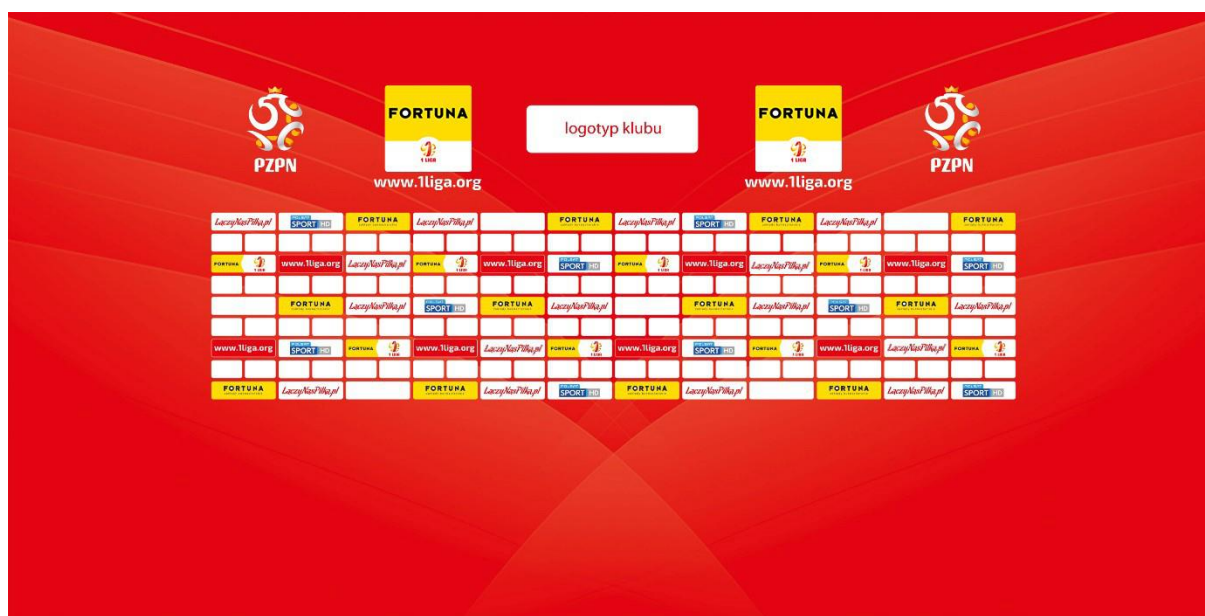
PZPN

FORTUNA
1 LIGA
www.1liga.org

logotyp klubu

FORTUNA
1 LIGA
www.1liga.org

PZPN

LaczyNasPilka.pl | SPORT HD | FORTUNA | LaczyNasPilka.pl | | FORTUNA | LaczyNasPilka.pl | SPORT HD | FORTUNA | LaczyNasPilka.pl | | FORTUNA

FORTUNA 1 LIGA | www.1liga.org | LaczyNasPilka.pl | FORTUNA 1 LIGA | www.1liga.org | SPORT HD | FORTUNA 1 LIGA | www.1liga.org | LaczyNasPilka.pl | FORTUNA 1 LIGA | www.1liga.org | SPORT HD

| FORTUNA | LaczyNasPilka.pl | SPORT HD | FORTUNA | LaczyNasPilka.pl | | FORTUNA | LaczyNasPilka.pl | SPORT HD | FORTUNA | LaczyNasPilka.pl

www.1liga.org | SPORT HD | FORTUNA 1 LIGA | www.1liga.org | LaczyNasPilka.pl | FORTUNA 1 LIGA | www.1liga.org | SPORT HD | FORTUNA 1 LIGA | www.1liga.org | LaczyNasPilka.pl | FORTUNA 1 LIGA

FORTUNA | LaczyNasPilka.pl | | FORTUNA | LaczyNasPilka.pl | SPORT HD | FORTUNA | LaczyNasPilka.pl | | FORTUNA | LaczyNasPilka.pl | SPORT HD